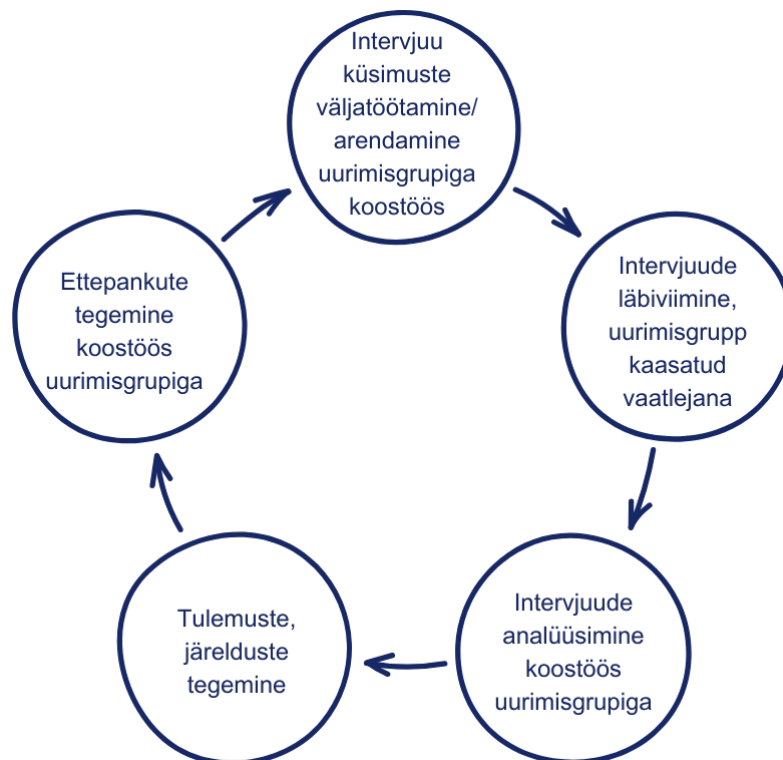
Intervjuu küsimuste väljatöötamine/ arendamine uurimisgrupiga koostöös

Intervjuude läbiviimine, uurimisgrupp kaasatud vaatlejana

Intervjuude analüüsimine koostöös uurimisgrupiga

Tulemuste, järelduste tegemine

Ettepankute tegemine koostöös uurimisgrupiga